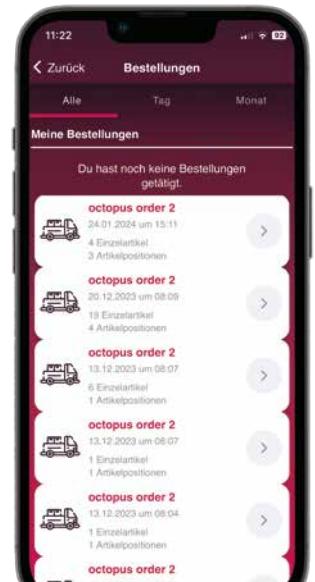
11:22

82

Zurück Bestellungen

Alle Tag Monat

Meine Bestellungen

Du hast noch keine Bestellungen getätigt.

octopus order 2
24.01.2024 um 15:11
4 Einzelartikel
3 Artikelpositionen

octopus order 2
20.12.2023 um 08:09
19 Einzelartikel
4 Artikelpositionen

octopus order 2
13.12.2023 um 08:07
6 Einzelartikel
1 Artikelpositionen

octopus order 2
13.12.2023 um 08:07
1 Einzelartikel
1 Artikelpositionen

octopus order 2
13.12.2023 um 08:04
1 Einzelartikel
1 Artikelpositionen

octopus order 2